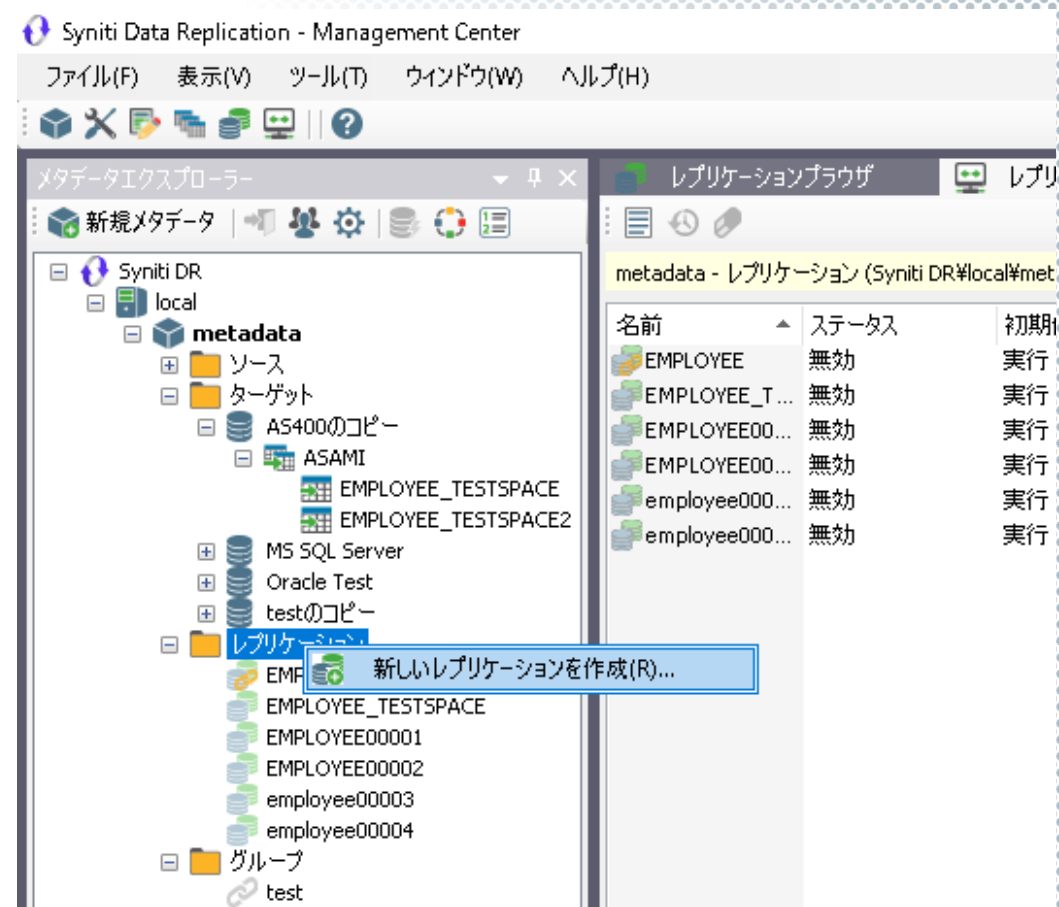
Syniti Data Replication - Management Center

ファイル(F) 表示(V) ツール(T) ウィンドウ(W) ヘルプ(H)

メタデータエクスプローラー

新規メタデータ

Syniti DR
local
metadata
ソース
ターゲット
AS400のコピー
ASAMI
EMPLOYEE_TESTSPACE
EMPLOYEE_TESTSPACE2
MS SQL Server
Oracle Test
testのコピー
レプリケーション
EMP
新しいレプリケーションを作成(R)...
EMPLOYEE_TESTSPACE
EMPLOYEE00001
EMPLOYEE00002
employee00003
employee00004
グループ
test

レプリケーションブラウザ
レプリ

metadata - レプリケーション (Syniti DR¥local¥met

| 名前 | ステータス | 初期 |
|---|---|---|
| EMPLOYEE | 無効 | 実行 |
| EMPLOYEE_T... | 無効 | 実行 |
| EMPLOYEE00... | 無効 | 実行 |
| EMPLOYEE00... | 無効 | 実行 |
| employee000... | 無効 | 実行 |
| employee000... | 無効 | 実行 |